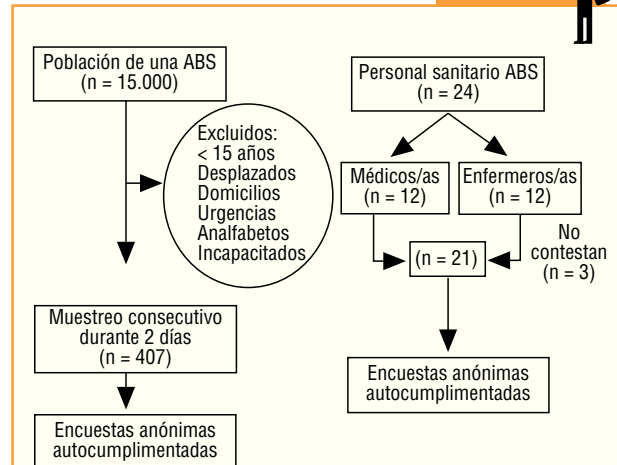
Población de una ABS
(n = 15.000)

Excluidos:
< 15 años
Desplazados
Domicilios
Urgencias
Analfabetos
Incapacitados

Muestreo consecutivo durante 2 días
(n = 407)

Encuestas anónimas autocumplimentadas

Personal sanitario ABS
(n = 24)

Médicos/as
(n = 12)

Enfermeros/as
(n = 12)

No contestan
(n = 3)

(n = 21)

Encuestas anónimas autocumplimentadas